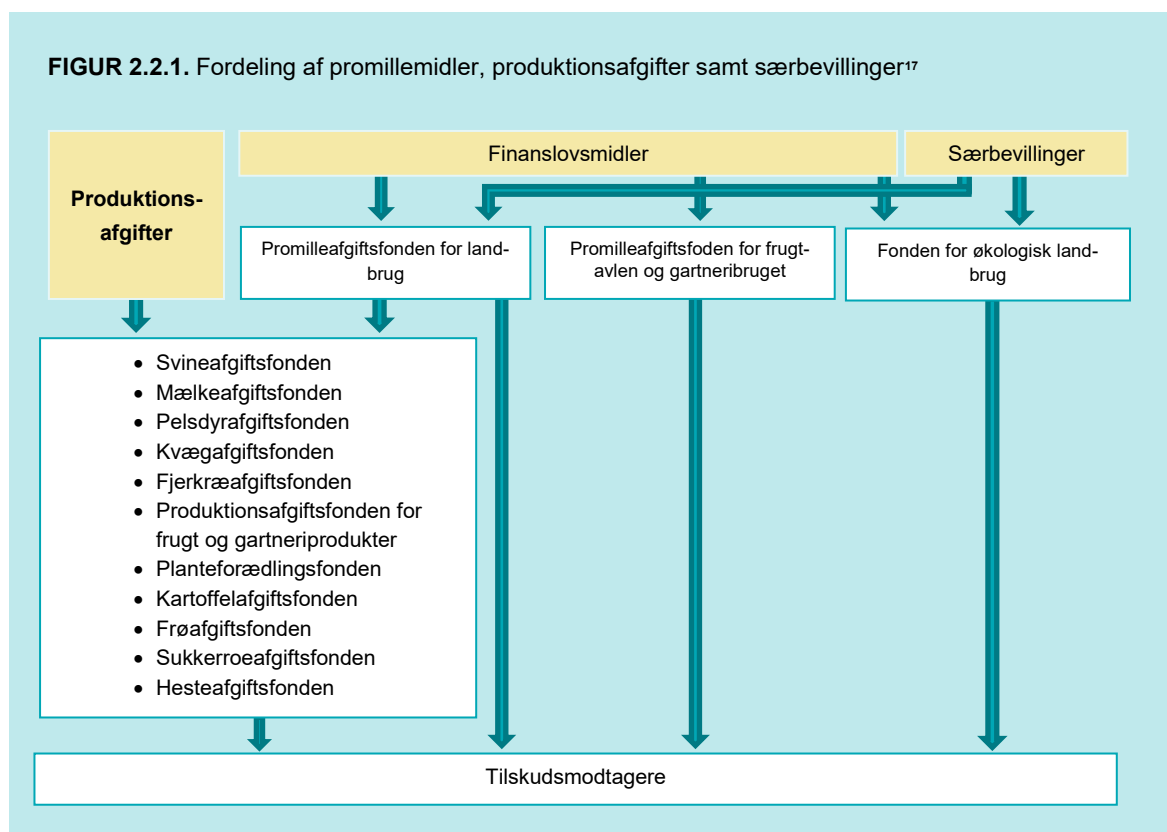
**FIGUR 2.2.1.** Fordeling af promillemidler, produktionsafgifter samt særbevillinger$^{17}$

Finanslovsmidler

Særbevillinger

Produktionsafgifter

Promilleafgiftsfonden for landbrug

Promilleafgiftsfoden for frugtavlen og gartneribruget

Fonden for økologisk landbrug

- Svineafgiftsfonden
- Mælkeafgiftsfonden
- Pelsdyrafgiftsfonden
- Kvægafgiftsfonden
- Fjerkræafgiftsfonden
- Produktionsafgiftsfonden for frugt og gartneriprodukter
- Planteforædlingsfonden
- Kartoffelafgiftsfonden
- Frøafgiftsfonden
- Sukkerroeafgiftsfonden
- Hesteafgiftsfonden

Tilskudsmodtagere